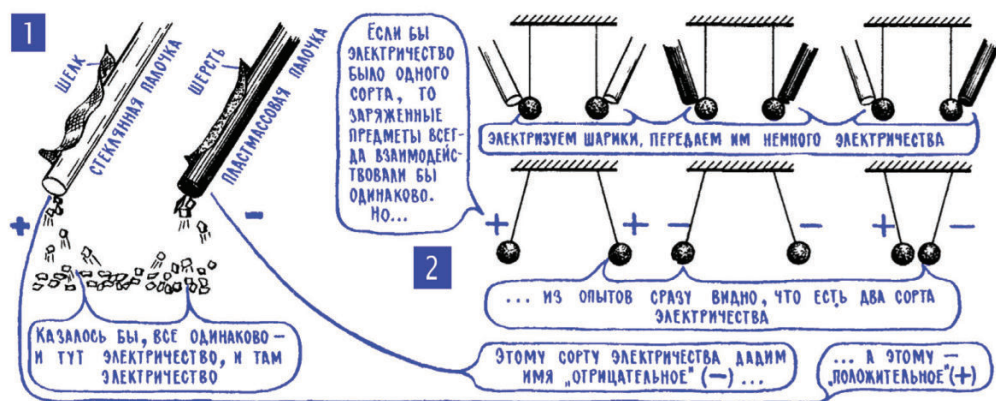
1

ШЕЛК
СТЕКЛЯННАЯ ПАЛОЧКА
ШЕРСТЬ
ПЛАСТМАССОВАЯ ПАЛОЧКА

+
–

ЕСЛИ БЫ ЭЛЕКТРИЧЕСТВО БЫЛО ОДНОГО СОРТА, ТО ЗАРЯЖЕННЫЕ ПРЕДМЕТЫ ВСЕГДА ВЗАИМОДЕЙСТВОВАЛИ БЫ ОДИНАКОВО. НО...

ЭЛЕКТРИЗУЕМ ШАРИКИ, ПЕРЕДАЕМ ИМ НЕМНОГО ЭЛЕКТРИЧЕСТВА

2

+ + – – + –

... ИЗ ОПЫТОВ СРАЗУ ВИДНО, ЧТО ЕСТЬ ДВА СОРТА ЭЛЕКТРИЧЕСТВА

КАЗАЛОСЬ БЫ, ВСЕ ОДИНАКОВО – И ТУТ ЭЛЕКТРИЧЕСТВО, И ТАМ ЭЛЕКТРИЧЕСТВО

ЭТОМУ СОРТУ ЭЛЕКТРИЧЕСТВА ДАДИМ ИМЯ „ОТРИЦАТЕЛЬНОЕ" (–) ...

... А ЭТОМУ – „ПОЛОЖИТЕЛЬНОЕ" (+)